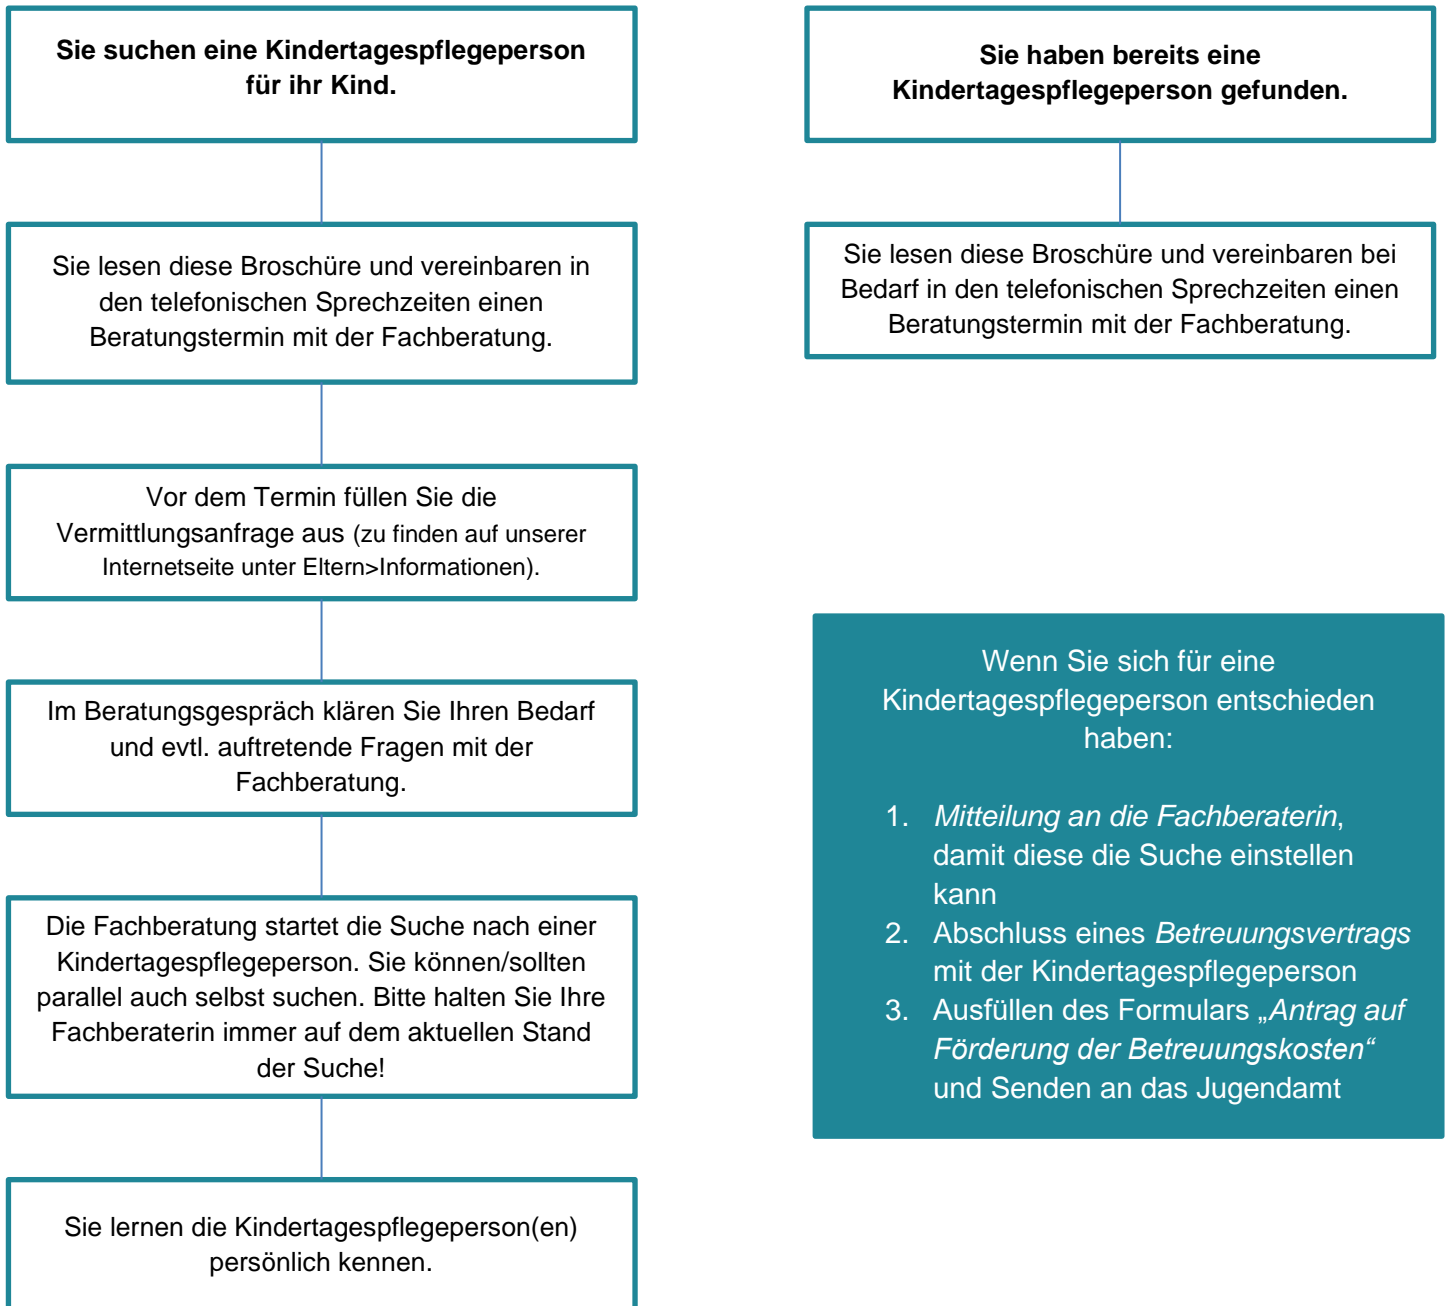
Sie suchen eine Kindertagespflegeperson für ihr Kind.

Sie lesen diese Broschüre und vereinbaren in den telefonischen Sprechzeiten einen Beratungstermin mit der Fachberatung.

Vor dem Termin füllen Sie die Vermittlungsanfrage aus (zu finden auf unserer Internetseite unter Eltern>Informationen).

Im Beratungsgespräch klären Sie Ihren Bedarf und evtl. auftretende Fragen mit der Fachberatung.

Die Fachberatung startet die Suche nach einer Kindertagespflegeperson. Sie können/sollten parallel auch selbst suchen. Bitte halten Sie Ihre Fachberaterin immer auf dem aktuellen Stand der Suche!

Sie lernen die Kindertagespflegeperson(en) persönlich kennen.

Sie haben bereits eine Kindertagespflegeperson gefunden.

Sie lesen diese Broschüre und vereinbaren bei Bedarf in den telefonischen Sprechzeiten einen Beratungstermin mit der Fachberatung.

Wenn Sie sich für eine Kindertagespflegeperson entschieden haben:

1. Mitteilung an die Fachberaterin, damit diese die Suche einstellen kann
2. Abschluss eines Betreuungsvertrags mit der Kindertagespflegeperson
3. Ausfüllen des Formulars „Antrag auf Förderung der Betreuungskosten“ und Senden an das Jugendamt